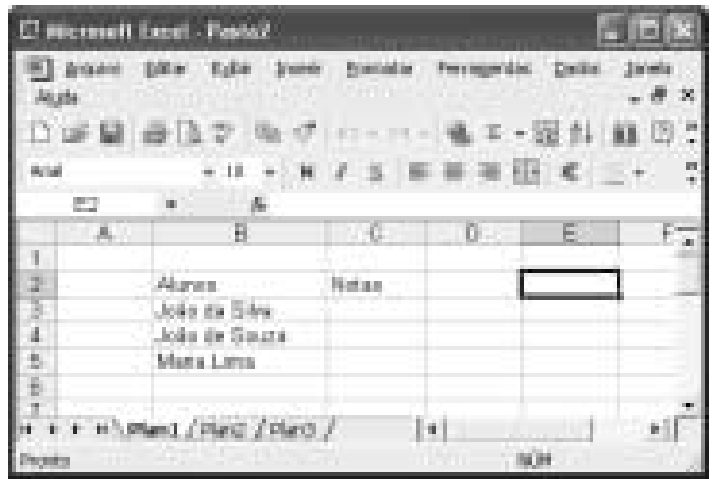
Microsoft Excel - Pasta2

Arquivo Editar Exibir Inserir Formatar Ferramentas Dados Janela Ajuda

Arial 10 N I S

E2 fx

| | A | B | C | D | E | F |
|---|---|---|---|---|---|---|
| 1 | | | | | | |
| 2 | | Alunos | Notas | | | |
| 3 | | João da Silva | | | | |
| 4 | | João de Souza | | | | |
| 5 | | Maria Lima | | | | |
| 6 | | | | | | |
| 7 | | | | | | |

Plan1 / Plan2 / Plan3 /

Pronto NUM